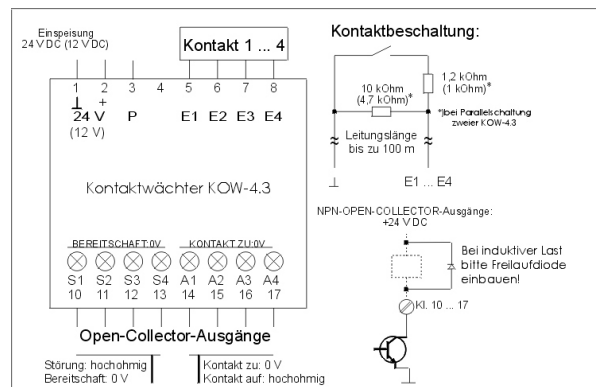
Einspeisung
24 V DC (12 V DC)

Kontakt 1 ... 4

1 2 3 4 5 6 7 8

⊥ +
24 V P E1 E2 E3 E4
(12 V)

Kontaktwächter KOW-4.3

BEREITSCHAFT:0V KONTAKT ZU:0V

S1 S2 S3 S4 A1 A2 A3 A4
10 11 12 13 14 15 16 17

Open-Collector-Ausgänge

Störung: hochohmig
Bereitschaft: 0 V

Kontakt zu: 0 V
Kontakt auf: hochohmig

Kontaktbeschaltung:

10 kOhm
(4,7 kOhm)*

1,2 kOhm
(1 kOhm)*

*)bei Parallelschaltung zweier KOW-4.3

Leitungslänge
bis zu 100 m

⊥ E1 ... E4

NPN-OPEN-COLLECTOR-Ausgänge:
+24 V DC

Bei induktiver Last bitte Freilaufdiode einbauen!

Kl. 10 ... 17